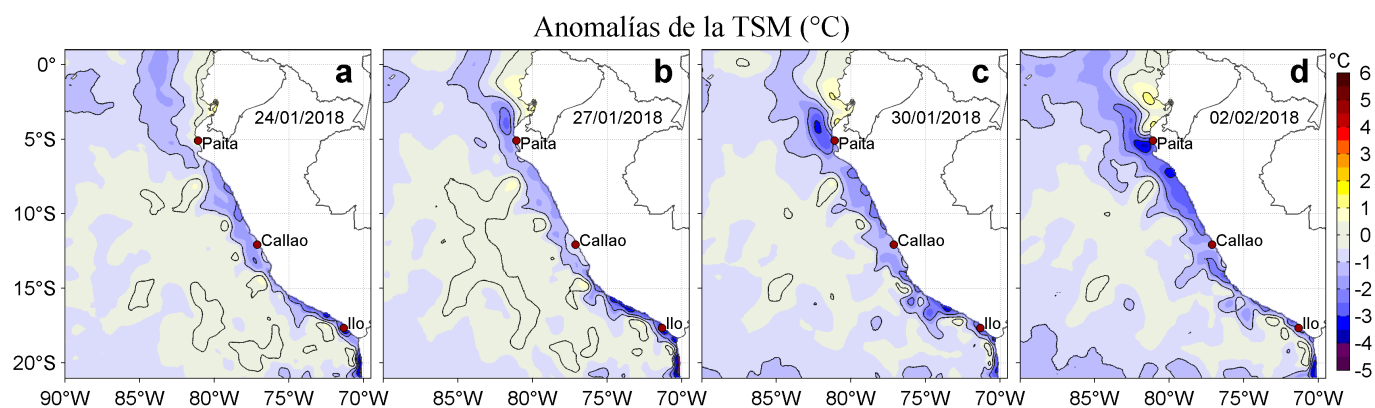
Anomalías de la TSM (°C)

a
24/01/2018
Paita
Callao
Ilo

b
27/01/2018
Paita
Callao
Ilo

c
30/01/2018
Paita
Callao
Ilo

d
02/02/2018
Paita
Callao
Ilo

0°
5°S
10°S
15°S
20°S

90°W 85°W 80°W 75°W 70°W
85°W 80°W 75°W 70°W
85°W 80°W 75°W 70°W
85°W 80°W 75°W 70°W

°C
6
5
4
3
2
1
0
-1
-2
-3
-4
-5